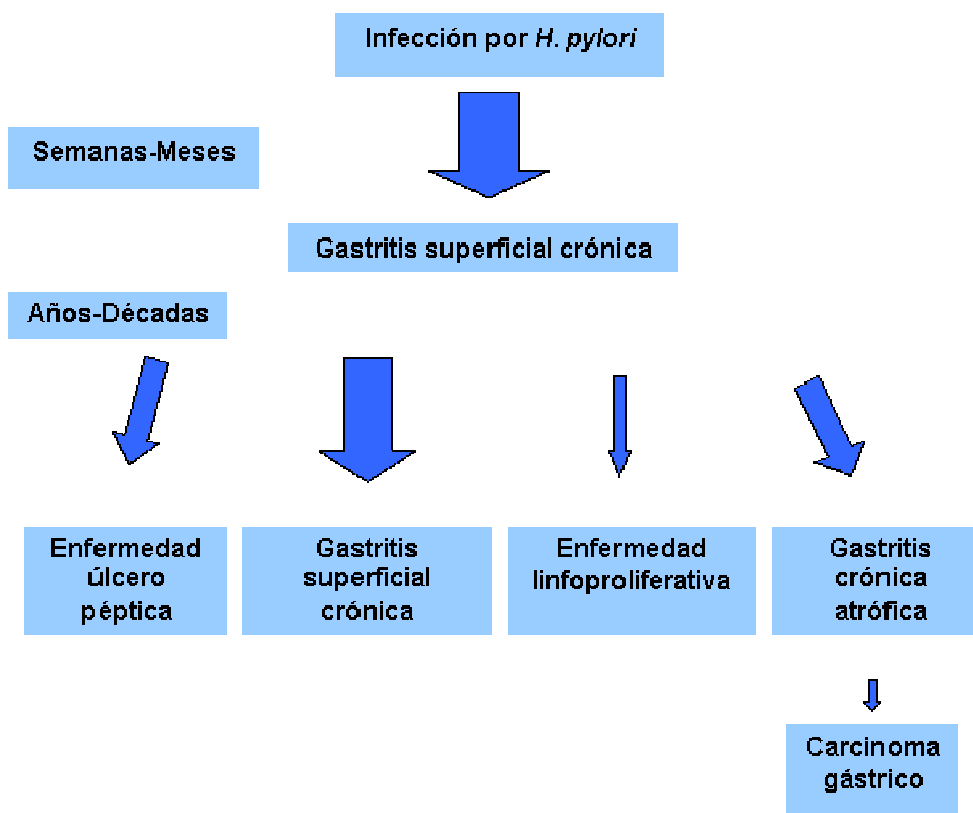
Infección por H. pylori

Semanas-Meses

Gastritis superficial crónica

Años-Décadas

Enfermedad úlcero péptica

Gastritis superficial crónica

Enfermedad linfoproliferativa

Gastritis crónica atrófica

Carcinoma gástrico